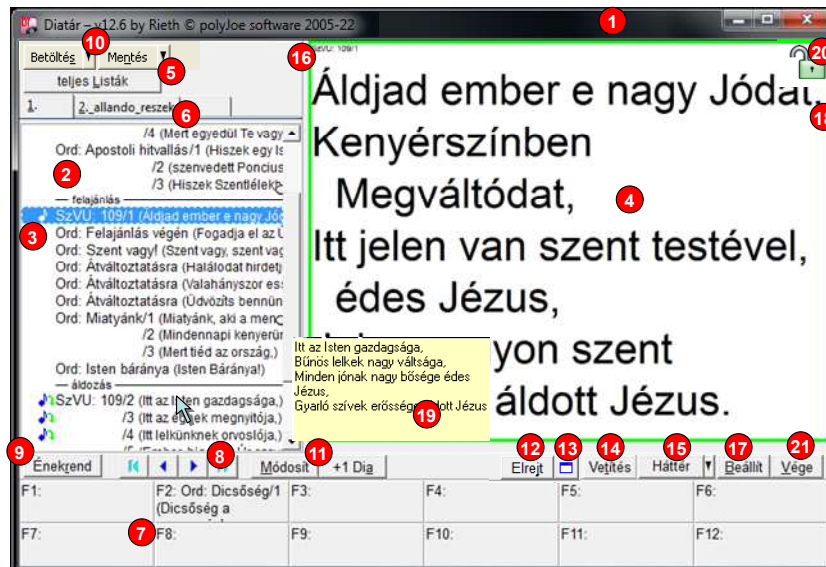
Diatár – v12.6 by Rieth © polyJoe software 2005-22

1

Betöltés 10 Mentés

teljes Listák 5

1. 2._allando_reszek 6

16

20

18

/4 (Mert egyedül Te vagy

Ord: Apostoli hitvallás/1 (Hiszek egy Is

2 /2 (szenvedett Poncius

/3 (Hiszek Szentlélekb

— felajánlás —

SzVU: 109/1 (Áldjad ember e nagy Jóc

3 Ord: Felajánlás végén (Fogadja el az U

Ord: Szent vagy! (Szent vagy, szent vag

Ord: Átváltoztatásra (Halálodat hirdetj

Ord: Átváltoztatásra (Valahányszor es

Ord: Átváltoztatásra (Üdvözítś bennün

Ord: Miatyánk/1 (Miatyánk, aki a menç

/2 (Mindennapi kenyerün

/3 (Mert tiéd az ország,)

Ord: Isten báránya (Isten Báránya!)

— áldozás —

SzVU: 109/2 (Itt az Isten gazdagsága,)

/3 (Itt az égiek megnyitója,)

/4 (Itt lelkünknek orvosolója,)

SzVU: 109/1

Áldjad ember e nagy Jódat,

Kenyérszínben

Megváltódat,

4

Itt jelen van szent testével,

édes Jézus,

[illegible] yon szent

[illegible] áldott Jézus.

Itt az Isten gazdagsága,

Bűnös lelkek nagy váltsága,

Minden jónak nagy bősége édes Jézus,

Gyarló szívek erőssége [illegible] dott Jézus

19

9 Énekrend 8 Módosít 11 +1 Dia

12 Elrejt 13 14 Vetítés 15 Háttér 17 Beállít 21 Vége

| F1: | F2: Ord: Dicsőség/1 (Dicsőség a | F3: | F4: | F5: | F6: |
|---|---|---|---|---|---|
| F7: | 7 F8: | F9: | F10: | F11: | F12: |